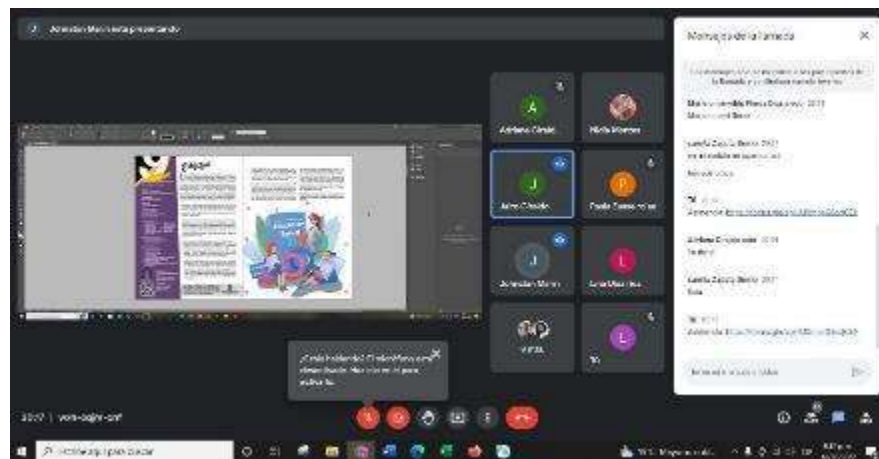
Johnatan Marin está presentando

Mensajes de la llamada

Adriana Giraldo
Nidia Moreno
Jaime Giraldo
Paola
Johnatan Marin
Luisa Martínez
Tú

Adriana Giraldo 20:14

Laura Zapata 20:17

¿Cómo hablando? El micrófono está desactivado. Haz clic en el para activarlo.

20:17 | vem-sqjn-cnf

Escribe aquí para buscar